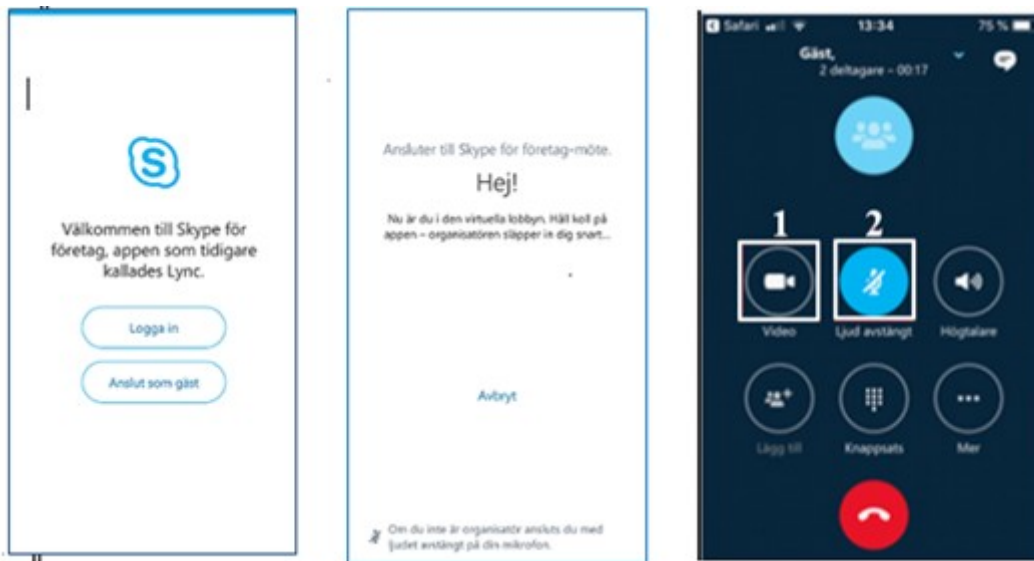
Välkommen till Skype för företag, appen som tidigare kallades Lync.

Logga in

Anslut som gäst

Ansluter till Skype för företag-möte.

Hej!

Nu är du i den virtuella lobbyn. Håll koll på appen – organisatören släpper in dig snart...

Avbryt

Om du inte är organisatör ansluts du med ljudet avstängt på din mikrofon.

Safari 13:34 75 %

Gäst,
2 deltagare – 00:17

1

2

Video

Ljud avstängt

Högtalare

Lägg till

Knappsats

Mer